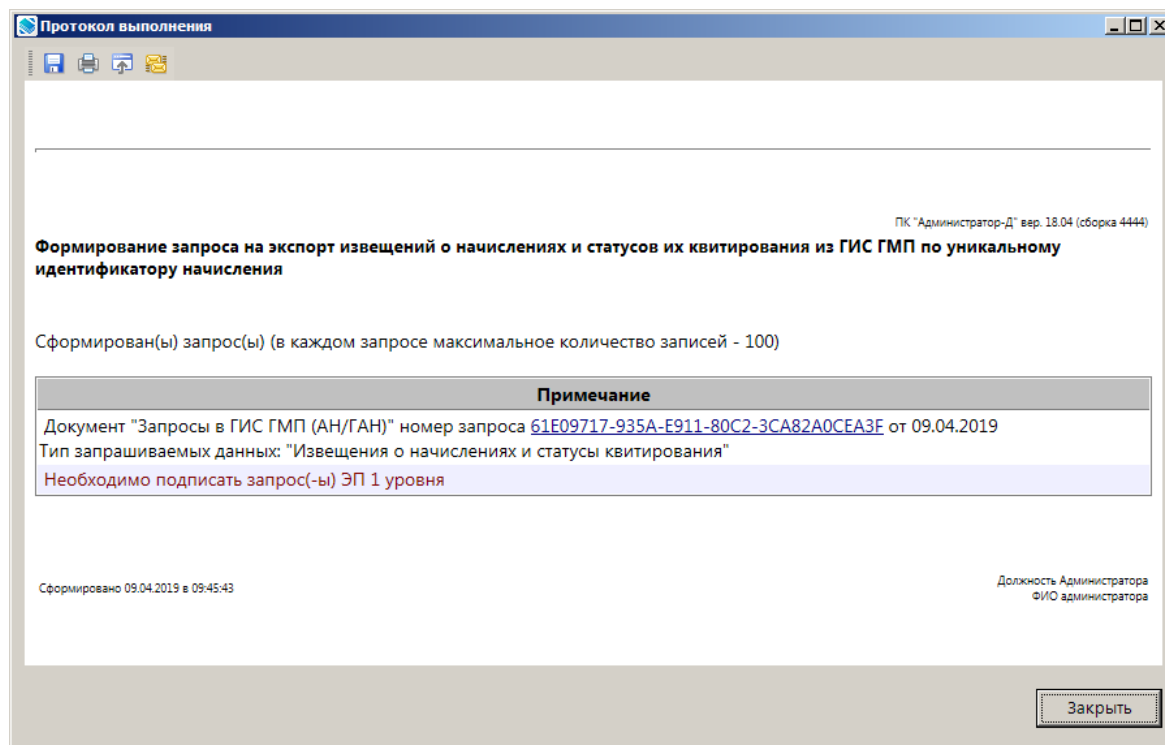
Протокол выполнения

ПК "Администратор-Д" вер. 18.04 (сборка 4444)

Формирование запроса на экспорт извещений о начислениях и статусов их квитирования из ГИС ГМП по уникальному идентификатору начисления

Сформирован(ы) запрос(ы) (в каждом запросе максимальное количество записей - 100)

| Примечание |
|---|
| Документ "Запросы в ГИС ГМП (АН/ГАН)" номер запроса 61E09717-935A-E911-80C2-3CA82A0CEA3F от 09.04.2019 Тип запрашиваемых данных: "Извещения о начислениях и статусы квитирования" |
| Необходимо подписать запрос(-ы) ЭП 1 уровня |

Сформировано 09.04.2019 в 09:45:43

Должность Администратора
ФИО администратора

Закрыть